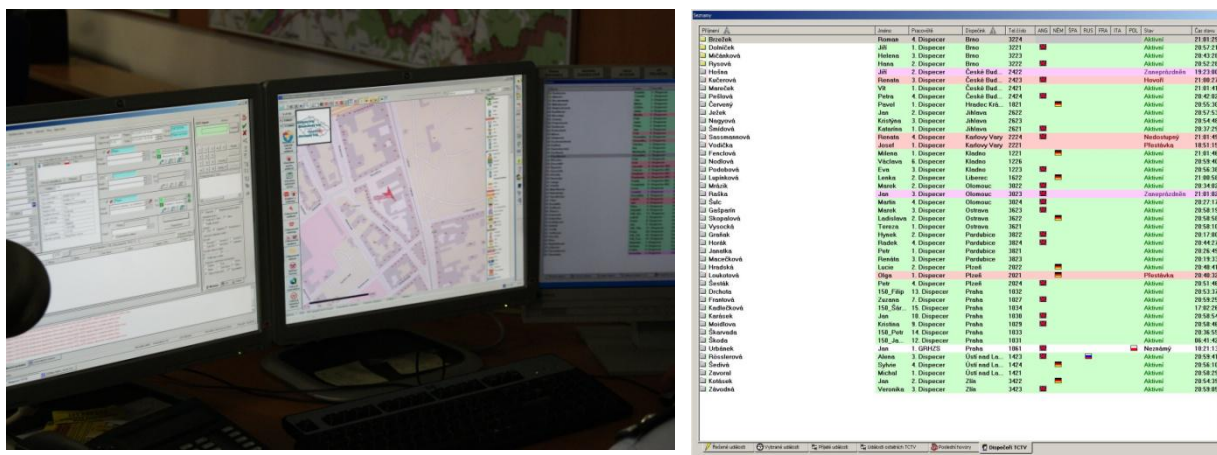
Seznamy

| Příjmení | Jméno | Pracoviště | Dispečink | Tel. číslo | ANG | NĚM | ŠPA | RUS | FRA | ITA | POL | Stav | Čas stavu |
|---|---|---|---|---|---|---|---|---|---|---|---|---|---|
| Brožček | Roman | 4. Dispecer | Brno | 3224 | | | | | | | | Aktivní | 21:01:2 |
| Dolníček | Jiří | 1. Dispecer | Brno | 3221 | | | | | | | | Aktivní | 20:57:2 |
| Mlčánková | Helena | 3. Dispecer | Brno | 3223 | | | | | | | | Aktivní | 20:43:2 |
| Rysová | Hana | 2. Dispecer | Brno | 3222 | | | | | | | | Aktivní | 20:52:2 |
| Hošna | Jiří | 2. Dispecer | České Bud... | 2422 | | | | | | | | Zaneprázdněn | 19:23:0 |
| Kačerová | Renata | 3. Dispecer | České Bud... | 2423 | | | | | | | | Hovoří | 21:00:2 |
| Mareček | Vít | 1. Dispecer | České Bud... | 2421 | | | | | | | | Aktivní | 21:01:4 |
| Pešková | Petra | 4. Dispecer | České Bud... | 2424 | | | | | | | | Aktivní | 20:42:0 |
| Červený | Pavel | 1. Dispecer | Hradec Krá... | 1821 | | | | | | | | Aktivní | 20:55:3 |
| Ježek | Jan | 2. Dispecer | Jihlava | 2622 | | | | | | | | Aktivní | 20:57:5 |
| Nagyová | Kristýna | 3. Dispecer | Jihlava | 2623 | | | | | | | | Aktivní | 20:54:4 |
| Šmídová | Katarína | 1. Dispecer | Jihlava | 2621 | | | | | | | | Aktivní | 20:37:2 |
| Bassmannová | Renata | 4. Dispecer | Karlovy Vary | 2224 | | | | | | | | Nedostupný | 21:01:4 |
| Vodička | Josef | 1. Dispecer | Karlovy Vary | 2221 | | | | | | | | Přestávka | 18:51:1 |
| Fenclová | Milena | 1. Dispecer | Kladno | 1221 | | | | | | | | Aktivní | 21:01:4 |
| Nodlová | Václava | 6. Dispecer | Kladno | 1226 | | | | | | | | Aktivní | 20:59:4 |
| Podobová | Eva | 3. Dispecer | Kladno | 1223 | | | | | | | | Aktivní | 20:56:3 |
| Lapinková | Lenka | 2. Dispecer | Liberec | 1622 | | | | | | | | Aktivní | 21:00:5 |
| Mrázik | Marek | 2. Dispecer | Olomouc | 3022 | | | | | | | | Aktivní | 20:34:0 |
| Paška | Jan | 2. Dispecer | Olomouc | 3023 | | | | | | | | Zaneprázdněn | 21:01:0 |
| Šulc | Martin | 4. Dispecer | Olomouc | 3024 | | | | | | | | Aktivní | 20:27:1 |
| Gašperin | Marek | 3. Dispecer | Ostrava | 3623 | | | | | | | | Aktivní | 20:58:1 |
| Skopalová | Ladislava | 2. Dispecer | Ostrava | 3627 | | | | | | | | Aktivní | 20:58:5 |
| Vysocká | Tereza | 1. Dispecer | Ostrava | 3621 | | | | | | | | Aktivní | 20:58:1 |
| Grafiak | Hynek | 2. Dispecer | Pardubice | 3822 | | | | | | | | Aktivní | 20:17:0 |
| Horák | Radek | 4. Dispecer | Pardubice | 3824 | | | | | | | | Aktivní | 20:44:2 |
| Janatka | Petr | 1. Dispecer | Pardubice | 3821 | | | | | | | | Aktivní | 20:26:4 |
| Macečková | Renáta | 3. Dispecer | Pardubice | 3823 | | | | | | | | Aktivní | 20:19:3 |
| Hradská | Lucie | 2. Dispecer | Plzeň | 2022 | | | | | | | | Aktivní | 20:48:4 |
| Loukotová | Olga | 1. Dispecer | Plzeň | 2021 | | | | | | | | Přestávka | 20:40:3 |
| Šesták | Petr | 4. Dispecer | Plzeň | 2024 | | | | | | | | Aktivní | 20:51:4 |
| Drchota | 150_Filip | 13. Dispecer | Praha | 1032 | | | | | | | | Aktivní | 20:53:3 |
| Frantová | Zuzana | 7. Dispecer | Praha | 1027 | | | | | | | | Aktivní | 20:59:2 |
| Kadlečková | 150_Šár... | 15. Dispecer | Praha | 1034 | | | | | | | | Aktivní | 17:02:2 |
| Karásek | Jan | 10. Dispecer | Praha | 1030 | | | | | | | | Aktivní | 20:58:5 |
| Moidlová | Kristina | 9. Dispecer | Praha | 1029 | | | | | | | | Aktivní | 20:58:4 |
| Škarveda | 150_Petr | 14. Dispecer | Praha | 1033 | | | | | | | | Aktivní | 20:36:5 |
| Škoda | 150_Ja... | 12. Dispecer | Praha | 1031 | | | | | | | | Aktivní | 06:41:4 |
| Urbánek | Jan | 1. GŘHZS | Praha | 1061 | | | | | | | | Neznámý | 10:21:1 |
| Rösslerová | Alena | 3. Dispecer | Ústí nad La... | 1423 | | | | | | | | Aktivní | 20:59:4 |
| Šedivá | Sylvie | 4. Dispecer | Ústí nad La... | 1424 | | | | | | | | Aktivní | 20:56:1 |
| Zavoral | Michal | 1. Dispecer | Ústí nad La... | 1421 | | | | | | | | Aktivní | 20:58:2 |
| Kotásek | Jan | 2. Dispecer | Zlín | 3422 | | | | | | | | Aktivní | 20:54:3 |
| Závodná | Veronika | 3. Dispecer | Zlín | 3423 | | | | | | | | Aktivní | 20:59:0 |

Řešené události | Vytvářené události | Přijaté události | Události ostatních TCTV | Porokeché hovory | Dispečeři TCTV